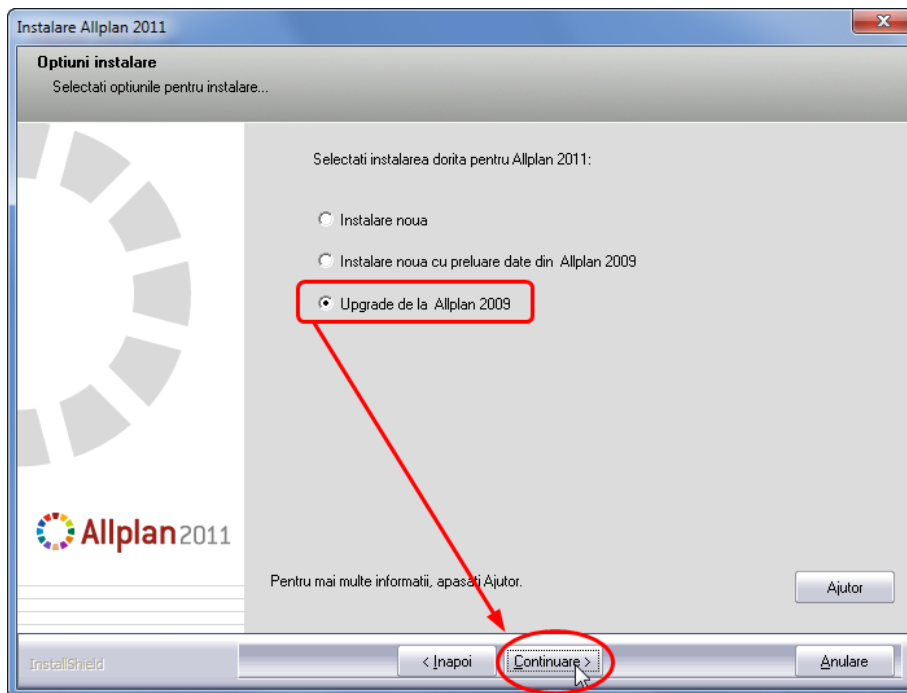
Instalare Allplan 2011

Optiuni instalare

Selectati optiunile pentru instalare...

Selectati instalarea dorita pentru Allplan 2011:

Instalare noua

Instalare noua cu preluare date din Allplan 2009

Upgrade de la Allplan 2009

Allplan2011

Pentru mai multe informatii, apasati Ajutor.

Ajutor

InstallShield

< Inapoi

Continuare >

Anulare